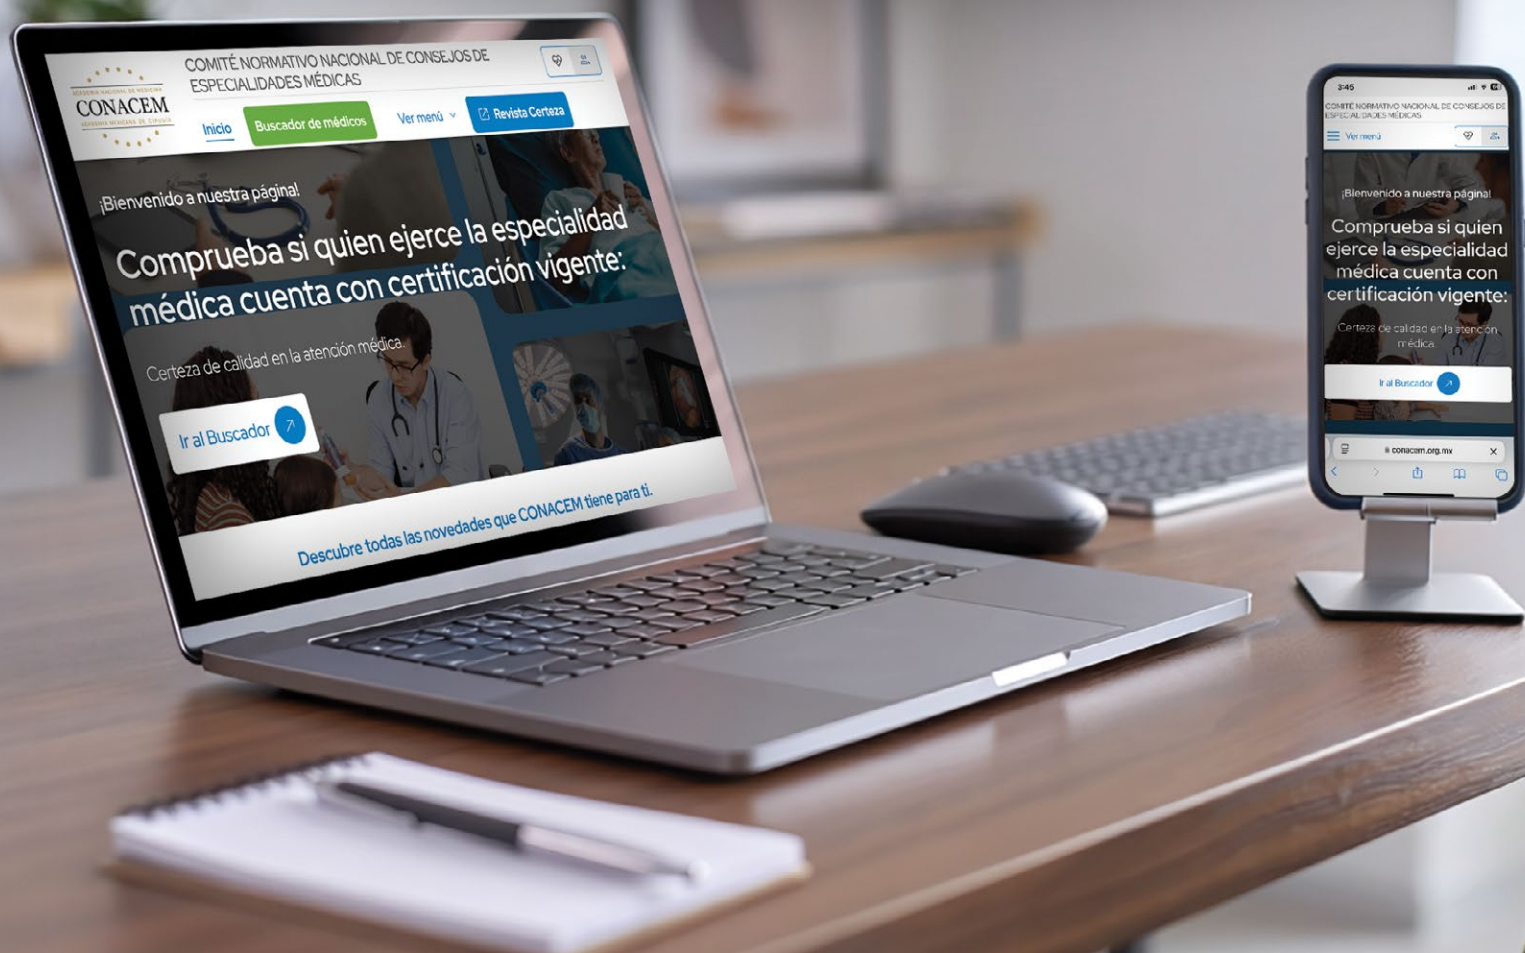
ACADEMIA NACIONAL DE MEDICINA
CONACEM
ACADEMIA MEXICANA DE CIRUGÍA

COMITÉ NORMATIVO NACIONAL DE CONSEJOS DE ESPECIALIDADES MÉDICAS

Inicio
Buscador de médicos
Ver menú
Revista Certeza

¡Bienvenido a nuestra página!

Comprueba si quien ejerce la especialidad médica cuenta con certificación vigente:

Certeza de calidad en la atención médica.

Ir al Buscador

Descubre todas las novedades que CONACEM tiene para ti.

3:46

COMITÉ NORMATIVO NACIONAL DE CONSEJOS DE ESPECIALIDADES MÉDICAS

Ver menú

¡Bienvenido a nuestra página!

Comprueba si quien ejerce la especialidad médica cuenta con certificación vigente:

Certeza de calidad en la atención médica.

Ir al Buscador

conacem.org.mx